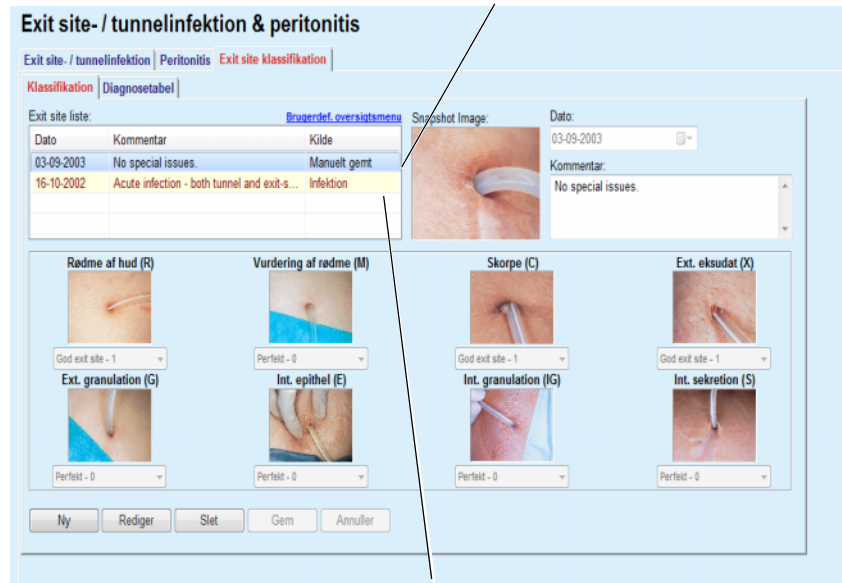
Exit site- / tunnelinfektion & peritonitis

Exit site- / tunnelinfektion | Peritonitis | Exit site klassifikation

Klassifikation | Diagnosetabel

Exit site liste:

Brugerdef. oversigtsmenu

| Dato | Kommentar | Kilde |
|---|---|---|
| 03-09-2003 | No special issues. | Manuelt gemt |
| 16-10-2002 | Acute infection - both tunnel and exit-s... | Infektion |

Snapshot Image:

Dato:

03-09-2003

Kommentar:

No special issues.

Rødme af hud (R)

Vurdering af rødme (M)

Skorpe (C)

Ext. eksudat (X)

God exit site - 1

Perfekt - 0

God exit site - 1

God exit site - 1

Ext. granulation (G)

Int. epithel (E)

Int. granulation (IG)

Int. sekretion (S)

Perfekt - 0

Perfekt - 0

Perfekt - 0

Perfekt - 0

Ny | Rediger | Slet | Gem | Annuller